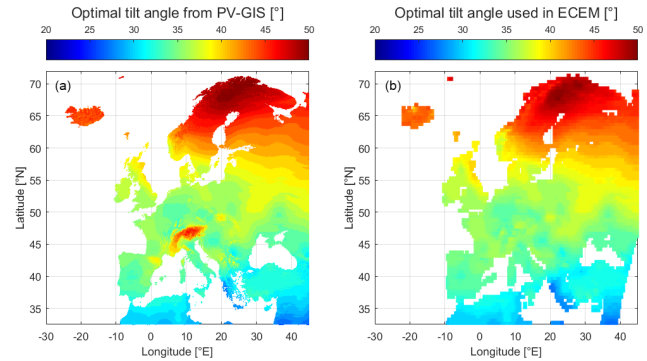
Optimal tilt angle from PV-GIS [°]

20 25 30 35 40 45 50

(a)

Latitude [°N]

70 65 60 55 50 45 40 35

-30 -20 -10 0 10 20 30 40

Longitude [°E]

Optimal tilt angle used in ECEM [°]

20 25 30 35 40 45 50

(b)

Latitude [°N]

70 65 60 55 50 45 40 35

-30 -20 -10 0 10 20 30 40

Longitude [°E]